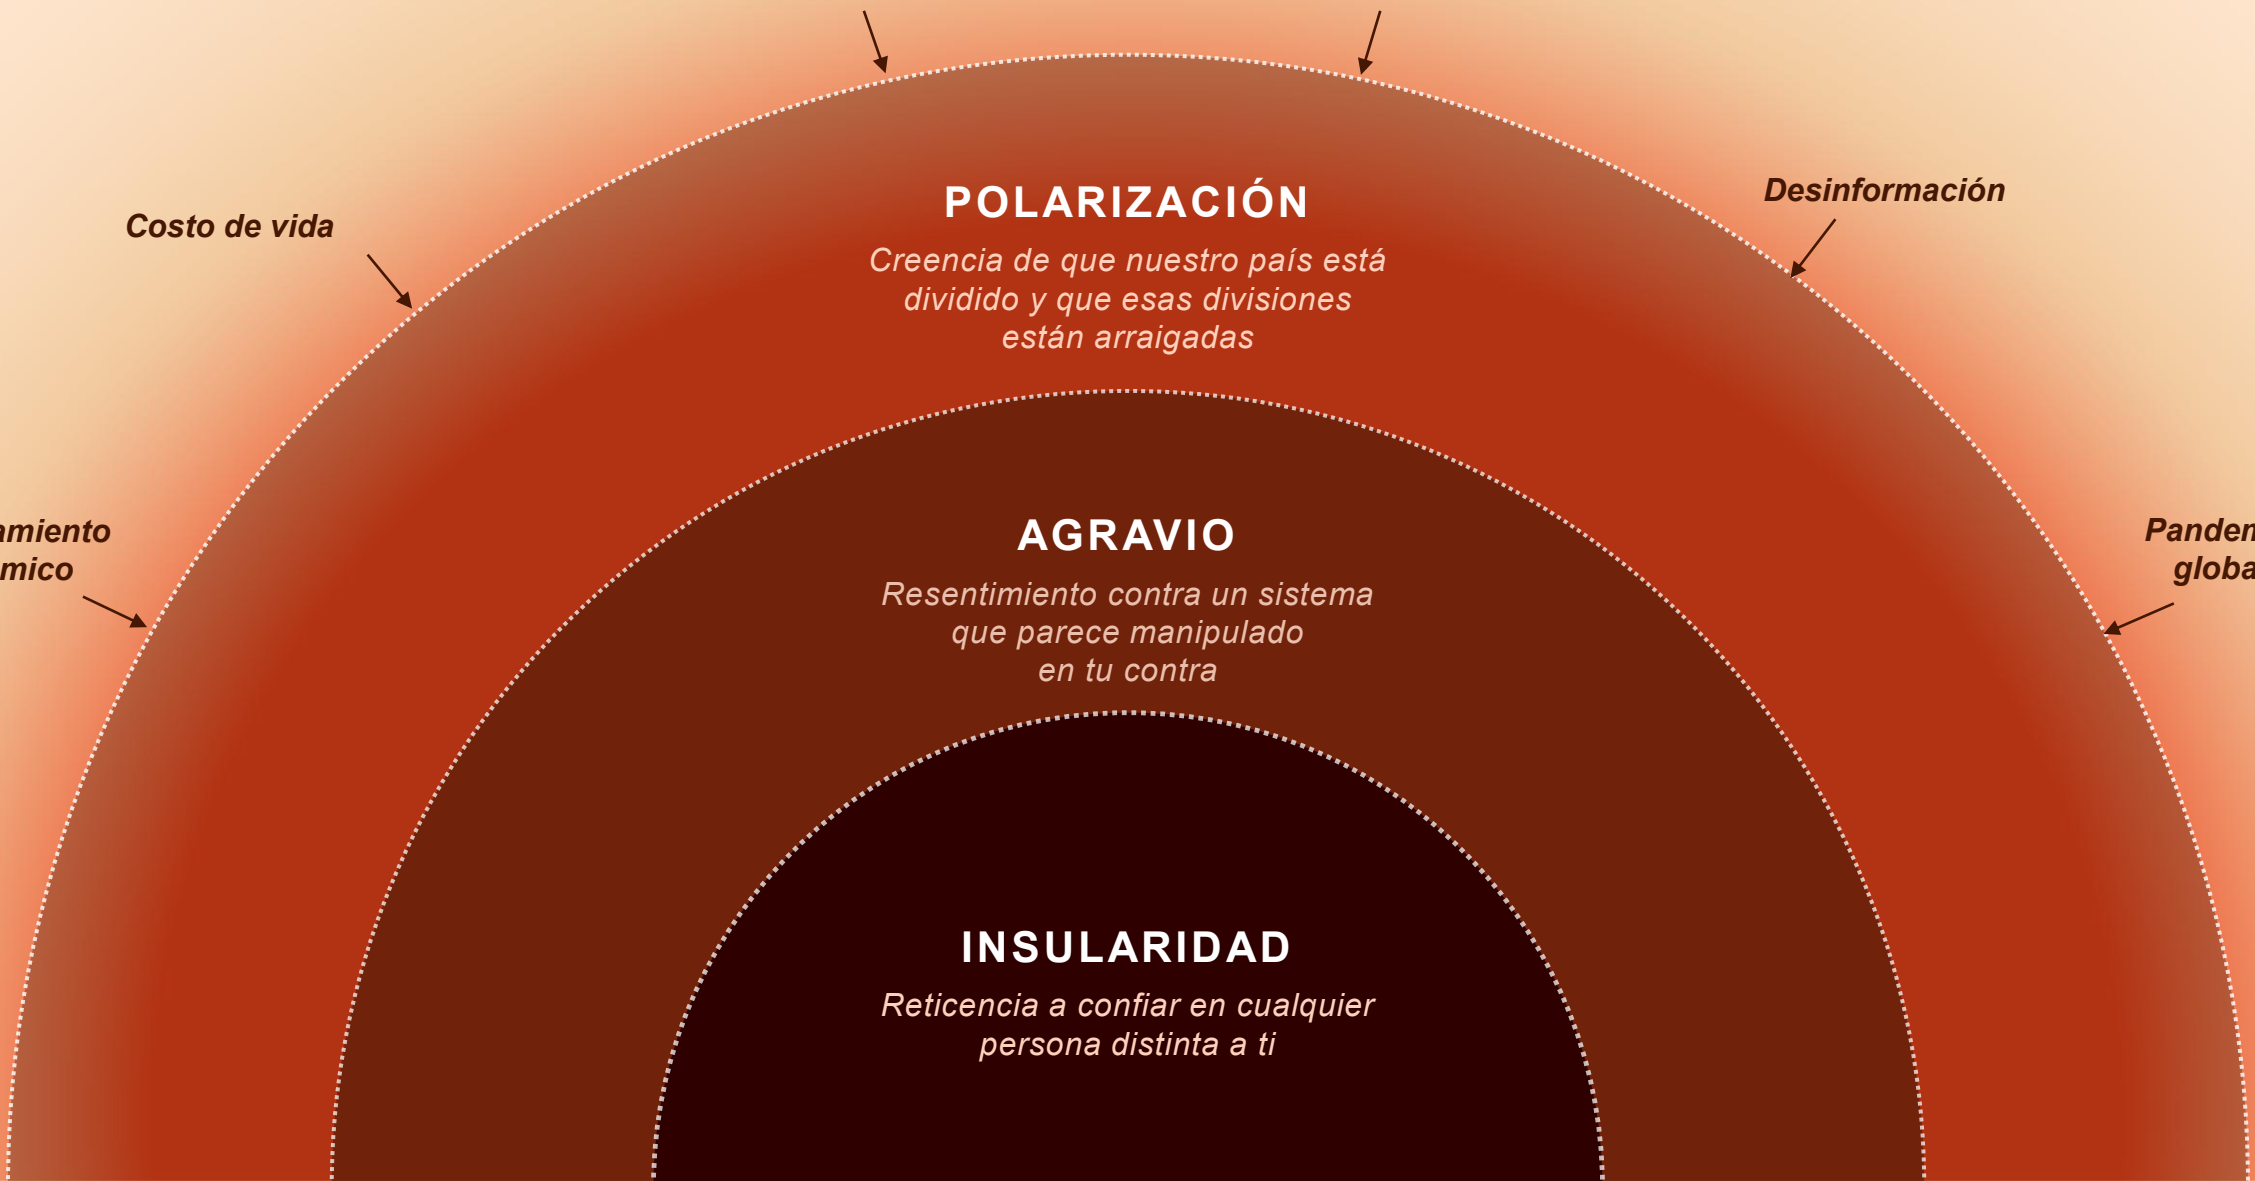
Costo de vida

Desinformación

amiento
mico

Panden
globa

POLARIZACIÓN

Creencia de que nuestro país está dividido y que esas divisiones están arraigadas

AGRAVIO

Resentimiento contra un sistema que parece manipulado en tu contra

INSULARIDAD

Reticencia a confiar en cualquier persona distinta a ti